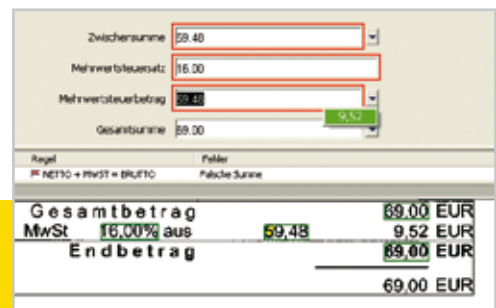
Zwischensumme 59.48

Mehrwertsteuersatz 16.00

Mehrwertsteuerbetrag 59.48

9,52

Gesamtsumme 69.00

| Regel | Fehler |
|---|---|
| NETTO + MWST = BRUTTO | Falsche Summe |

Gesamtbetrag 69,00 EUR
MwSt 16,00% aus 59,48 9,52 EUR
Endbetrag 69,00 EUR
69,00 EUR